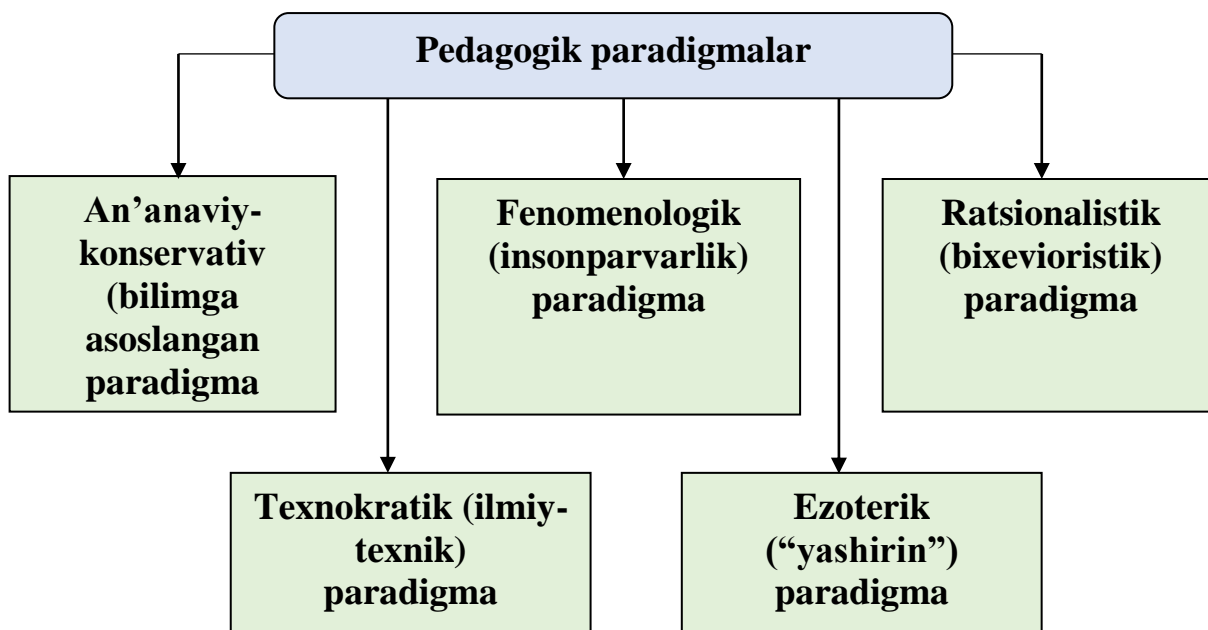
Pedagogik paradigmalar

An’anaviy-konservativ (bilimga asoslangan paradigma

Fenomenologik (insonparvarlik) paradigma

Ratsionalistik (bixevioristik) paradigma

Texnokratik (ilmiy-texnik) paradigma

Ezoterik (“yashirin”) paradigma